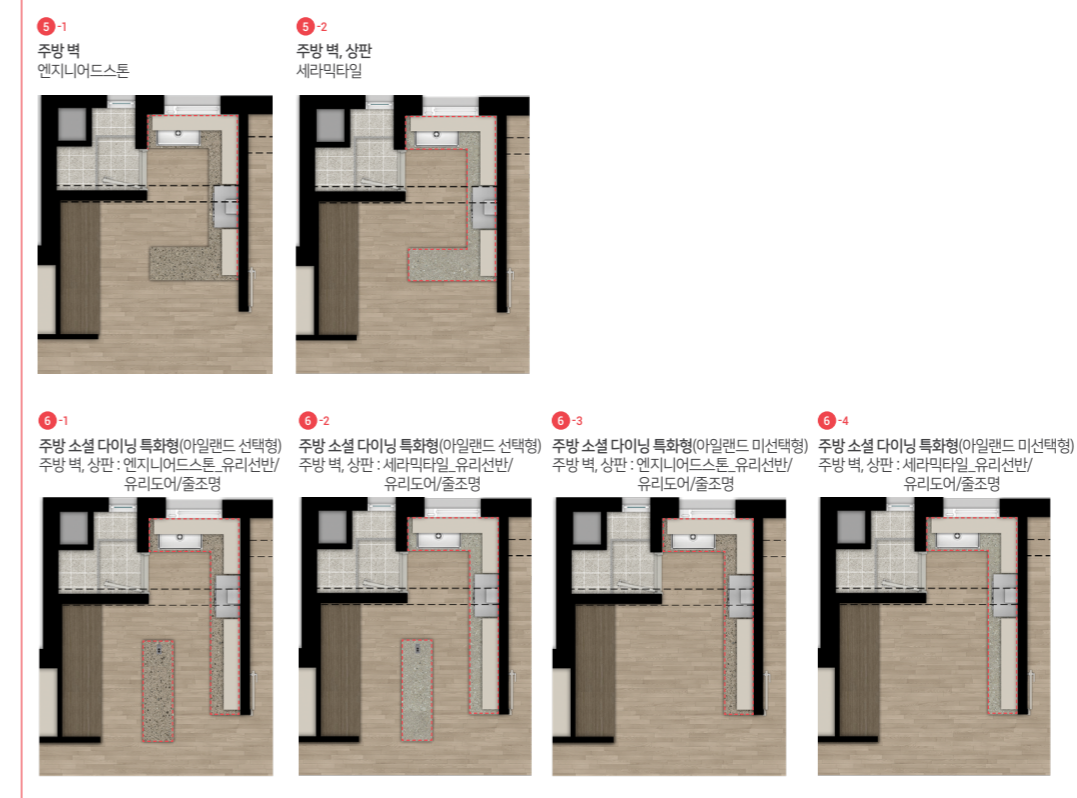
5 -1
주방 벽
엔지니어드스톤

5 -2
주방 벽, 상판
세라믹타일

6 -1
주방 소셜 다이닝 특화형(아일랜드 선택형)
주방 벽, 상판 : 엔지니어드스톤_유리선반/유리도어/줄조명

6 -2
주방 소셜 다이닝 특화형(아일랜드 선택형)
주방 벽, 상판 : 세라믹타일_유리선반/유리도어/줄조명

6 -3
주방 소셜 다이닝 특화형(아일랜드 미선택형)
주방 벽, 상판 : 엔지니어드스톤_유리선반/유리도어/줄조명

6 -4
주방 소셜 다이닝 특화형(아일랜드 미선택형)
주방 벽, 상판 : 세라믹타일_유리선반/유리도어/줄조명